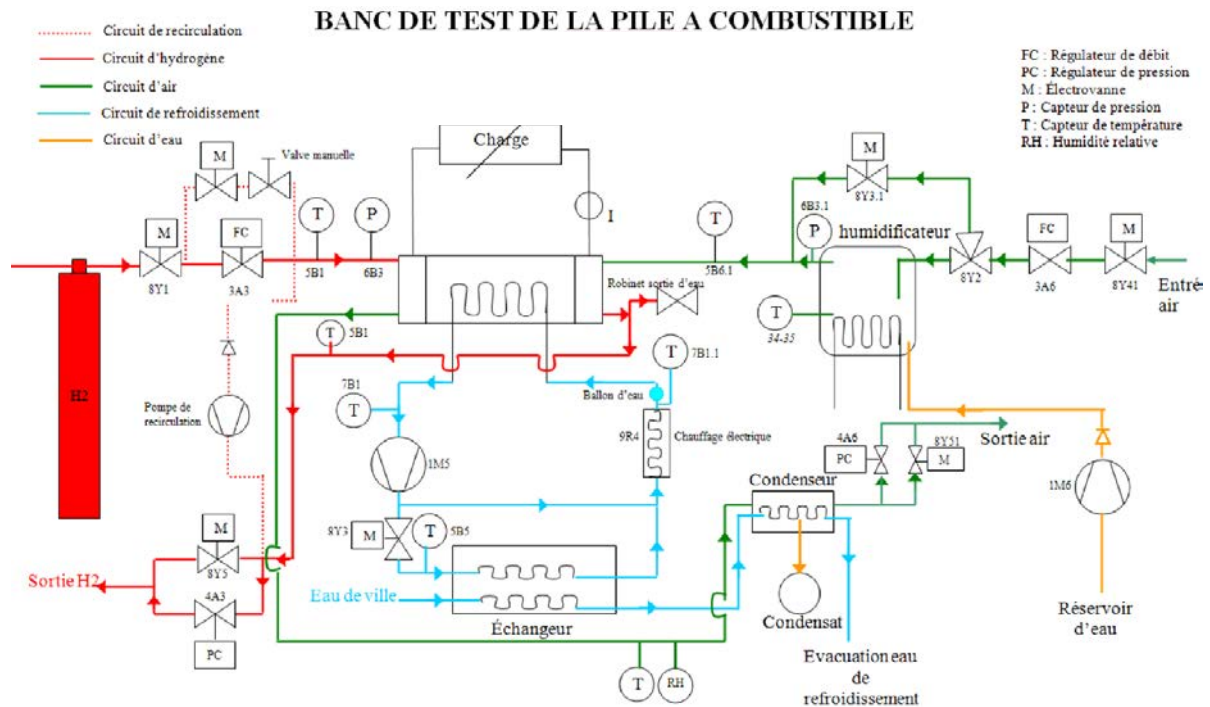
BANC DE TEST DE LA PILE A COMBUSTIBLE

Circuit de recirculation
Circuit d'hydrogène
Circuit d'air
Circuit de refroidissement
Circuit d'eau

FC : Régulateur de débit
PC : Régulateur de pression
M : Électrovanne
P : Capteur de pression
T : Capteur de température
RH : Humidité relative

Charge
I
M
Valve manuelle
M
FC
T
P
8Y1
3A3
5B1
6B3
H2
T
5B1
Pompe de recirculation
7B1
T
1M5
8Y3
M
T
5B5
M
8Y5
4A3
PC
Sortie H2
Eau de ville
Échangeur
T
RH
Robinet sortie d'eau
T
5B6.1
T
7B1.1
Ballon d'eau
9R4
Chauffage électrique
M
8Y3.1
6B3.1
P
humidificateur
FC
M
8Y2
3A6
8Y41
Entré air
T
34-35
4A6
8Y51
PC
M
Sortie air
Condenseur
Condensat
Evacuation eau de refroidissement
1M6
Réservoir d'eau